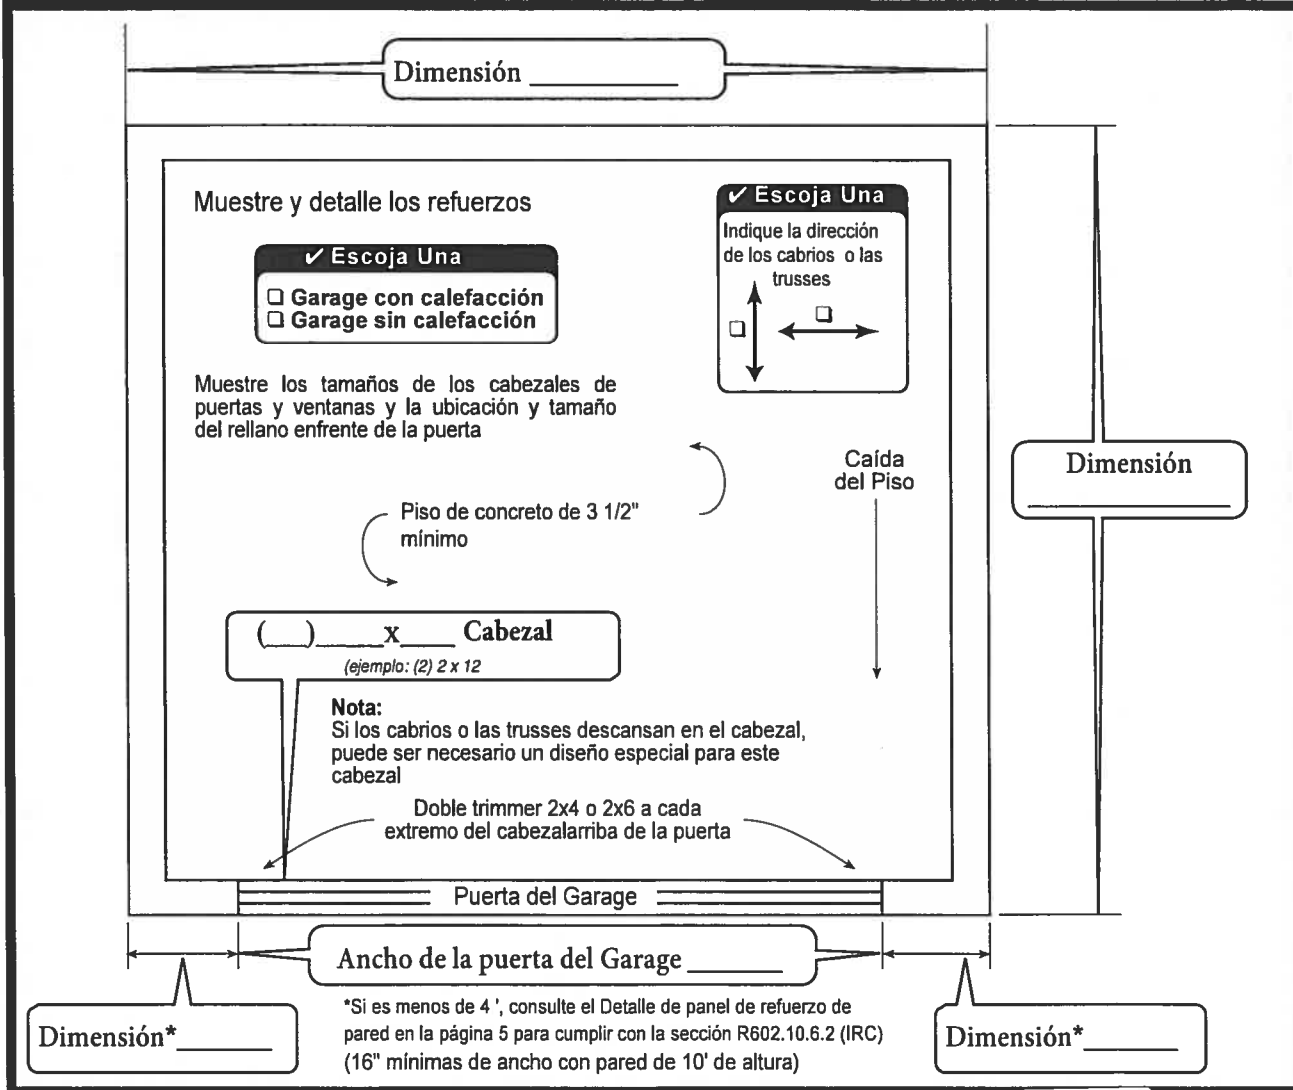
Dimensión ___________

Muestre y detalle los refuerzos

✔ Escoja Una
❑ Garage con calefacción
❑ Garage sin calefacción

✔ Escoja Una
Indique la dirección de los cabrios o las trusses
❑ ❑

Muestre los tamaños de los cabezales de puertas y ventanas y la ubicación y tamaño del rellano enfrente de la puerta

Caída del Piso

Dimensión ___________

Piso de concreto de 3 1/2" mínimo

(___)_____x____ Cabezal
(ejemplo: (2) 2 x 12

Nota:
Si los cabrios o las trusses descansan en el cabezal, puede ser necesario un diseño especial para este cabezal

Doble trimmer 2x4 o 2x6 a cada extremo del cabezalarriba de la puerta

Puerta del Garage

Ancho de la puerta del Garage _______

*Si es menos de 4 ', consulte el Detalle de panel de refuerzo de pared en la página 5 para cumplir con la sección R602.10.6.2 (IRC) (16" mínimas de ancho con pared de 10' de altura)

Dimensión*_______

Dimensión*_______